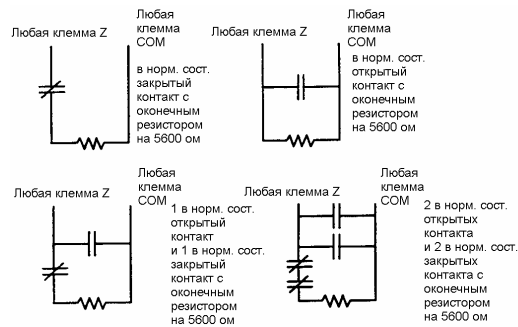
Любая клемма Z

Любая клемма COM

в норм. сост. закрытый контакт с оконечным резистором на 5600 ом

Любая клемма Z

Любая клемма COM

в норм. сост. открытый контакт с оконечным резистором на 5600 ом

Любая клемма Z

Любая клемма COM

1 в норм. сост. открытый контакт и 1 в норм. сост. закрытый контакт с оконечным резистором на 5600 ом

Любая клемма Z

Любая клемма COM

2 в норм. сост. открытых контакта и 2 в норм. сост. закрытых контакта с оконечным резистором на 5600 ом